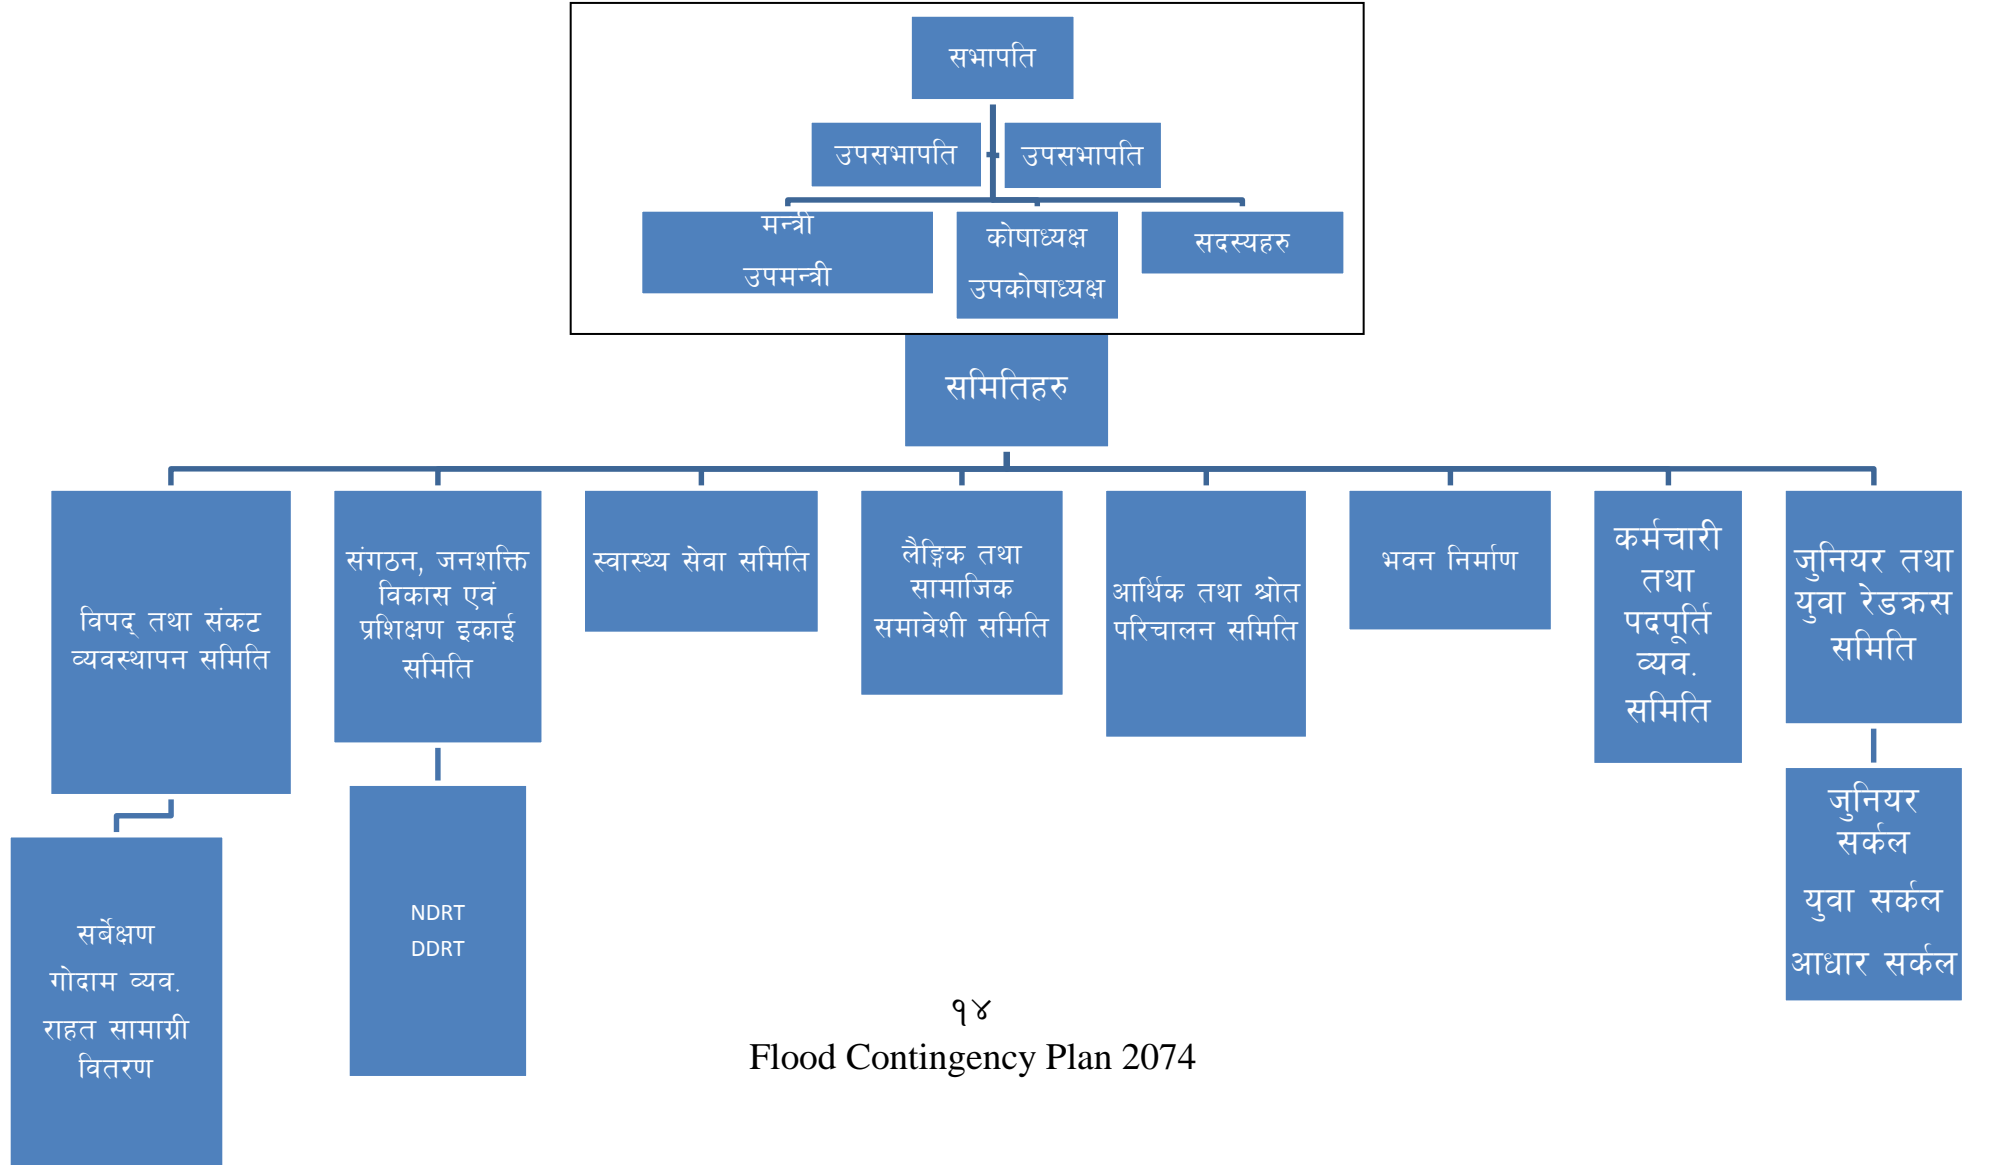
सभापति

उपसभापति

उपसभापति

मन्त्री
उपमन्त्री

कोषाध्यक्ष
उपकोषाध्यक्ष

सदस्यहरु

समितिहरु

विपद् तथा संकट व्यवस्थापन समिति

संगठन, जनशक्ति विकास एवं प्रशिक्षण इकाई समिति

स्वास्थ्य सेवा समिति

लैङ्गिक तथा सामाजिक समावेशी समिति

आर्थिक तथा श्रोत परिचालन समिति

भवन निर्माण

कर्मचारी तथा पदपूर्ति व्यव. समिति

जुनियर तथा युवा रेडक्रस समिति

सर्वेक्षण
गोदाम व्यव.
राहत सामाग्री वितरण

NDRT
DDRT

जुनियर सर्कल
युवा सर्कल
आधार सर्कल

१४
Flood Contingency Plan 2074